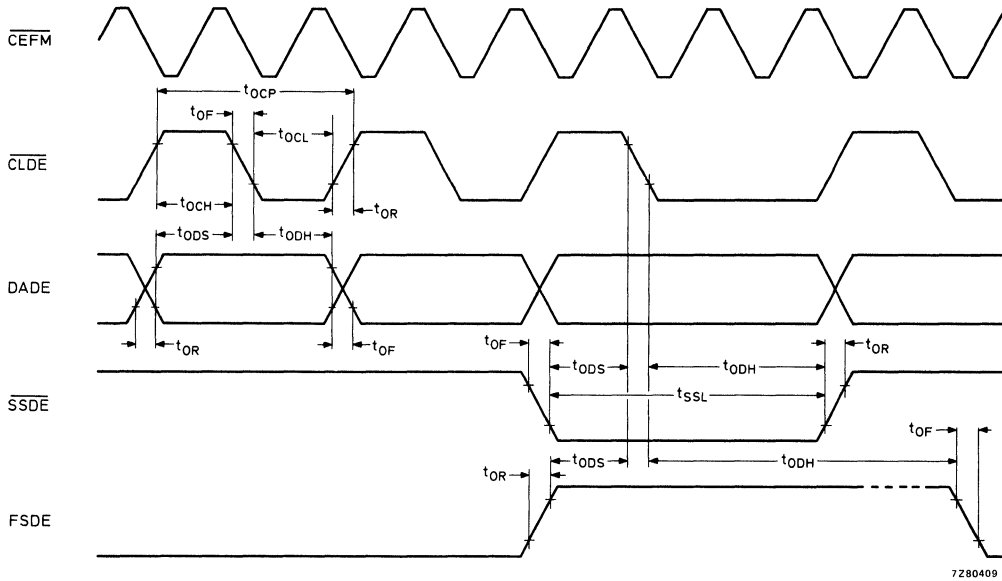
$\overline{CEFM}$

$t_{OCP}$

$t_{OF}$

$t_{OCL}$

$\overline{CLDE}$

$t_{OCH}$

$t_{OR}$

$t_{ODS}$

$t_{ODH}$

DADE

$t_{OR}$

$t_{OF}$

$t_{OF}$

$t_{ODS}$

$t_{ODH}$

$t_{OR}$

$\overline{SSDE}$

$t_{SSL}$

$t_{OF}$

$t_{OR}$

$t_{ODS}$

$t_{ODH}$

FSDE

7Z80409